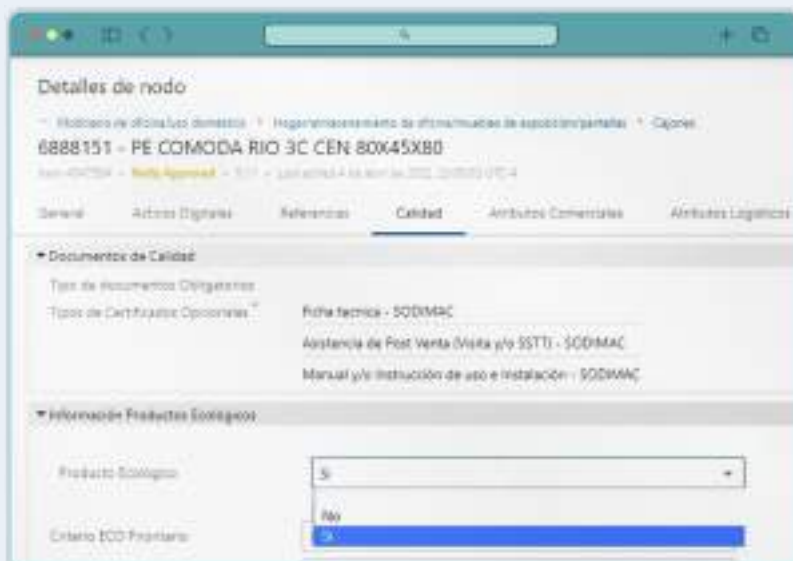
Detalles de nodo

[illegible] Mobiliario de oficina/uso doméstico > Hogar/amoblamiento de oficina/muebles de exposición/pantallas > Cajones

6888151 - PE COMODA RIO 3C CEN 80X45X80

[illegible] Fully Approved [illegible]

General | Activos Digitales | Referencias | Calidad | Atributos Comerciales | Atributos Logísticos

▾ Documentos de Calidad

Tipo de documentos Obligatorios

Tipos de Certificados Opcionales

Ficha tecnica - SODIMAC

Asistencia de Post Venta (Visita y/o SSTT) - SODIMAC

Manual y/o Instrucción de uso e instalación - SODIMAC

▾ Información Productos Ecológicos

Producto Ecológico

Si

No

Si

Criterio ECO Prioritario